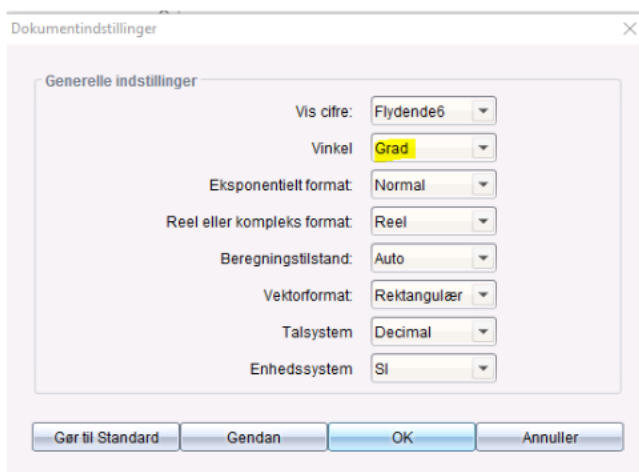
Dokumentindstillinger

Generelle indstillinger

| | |
|---|---|
| Vis cifre: | Flydende6 |
| Vinkel | Grad |
| Eksponentielt format: | Normal |
| Reel eller kompleks format: | Reel |
| Beregningstilstand: | Auto |
| Vektorformat: | Rektangulær |
| Talsystem | Decimal |
| Enhedssystem | SI |

Gør til Standard | Gendan | OK | Annuller